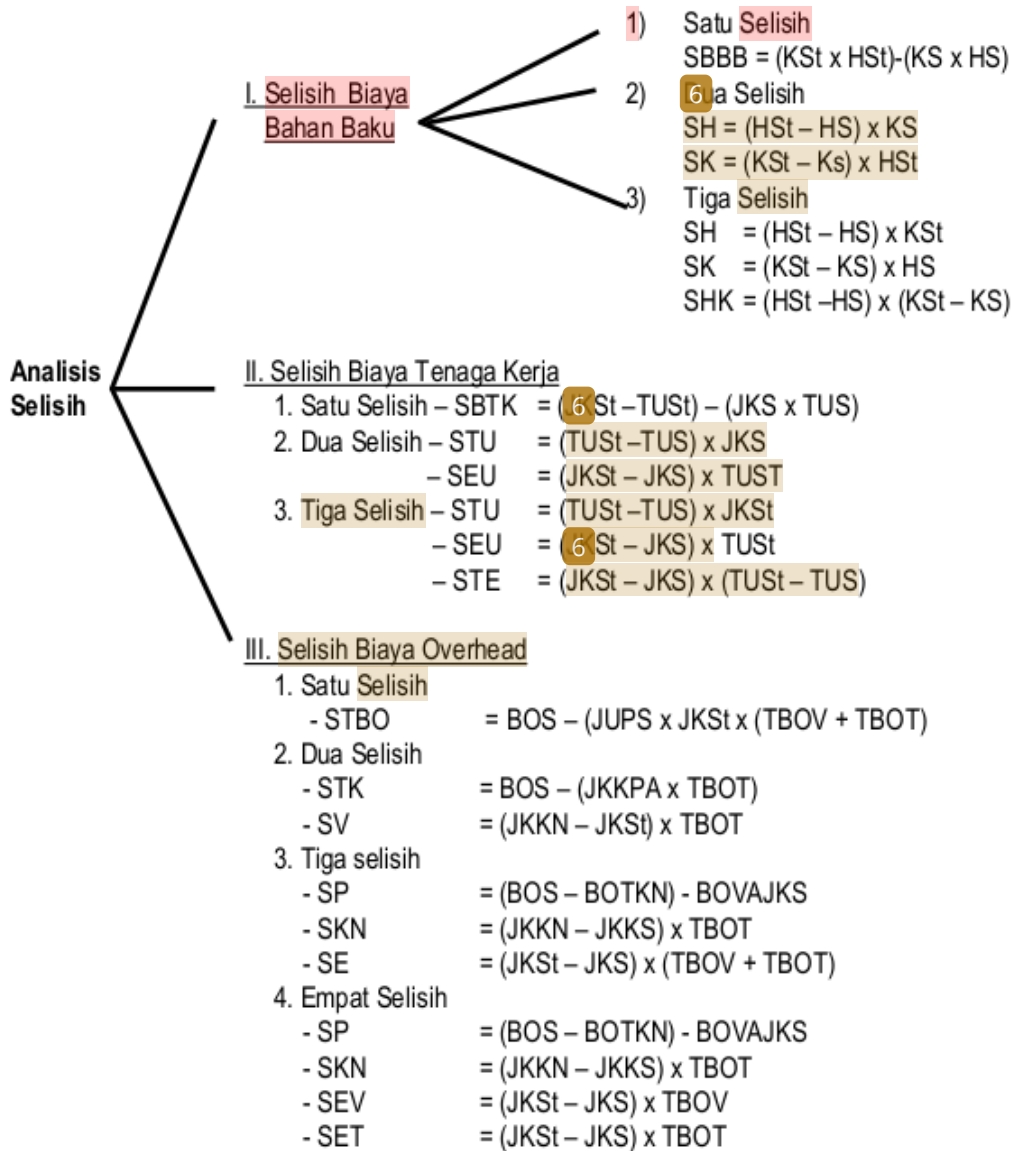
Analisis Selisih

I. Selisih Biaya Bahan Baku

1) Satu Selisih
SBBB = (KSt x HSt)-(KS x HS)

2) 6 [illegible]ua Selisih
SH = (HSt – HS) x KS
SK = (KSt – Ks) x HSt

3) Tiga Selisih
SH = (HSt – HS) x KSt
SK = (KSt – KS) x HS
SHK = (HSt –HS) x (KSt – KS)

II. Selisih Biaya Tenaga Kerja
1. Satu Selisih – SBTK = (J6St –TUSt) – (JKS x TUS)
2. Dua Selisih – STU = (TUSt –TUS) x JKS
– SEU = (JKSt – JKS) x TUST
3. Tiga Selisih – STU = (TUSt –TUS) x JKSt
– SEU = (6St – JKS) x TUSt
– STE = (JKSt – JKS) x (TUSt – TUS)

III. Selisih Biaya Overhead
1. Satu Selisih
- STBO = BOS – (JUPS x JKSt x (TBOV + TBOT)
2. Dua Selisih
- STK = BOS – (JKKPA x TBOT)
- SV = (JKKN – JKSt) x TBOT
3. Tiga selisih
- SP = (BOS – BOTKN) - BOVAJKS
- SKN = (JKKN – JKKS) x TBOT
- SE = (JKSt – JKS) x (TBOV + TBOT)
4. Empat Selisih
- SP = (BOS – BOTKN) - BOVAJKS
- SKN = (JKKN – JKKS) x TBOT
- SEV = (JKSt – JKS) x TBOV
- SET = (JKSt – JKS) x TBOT